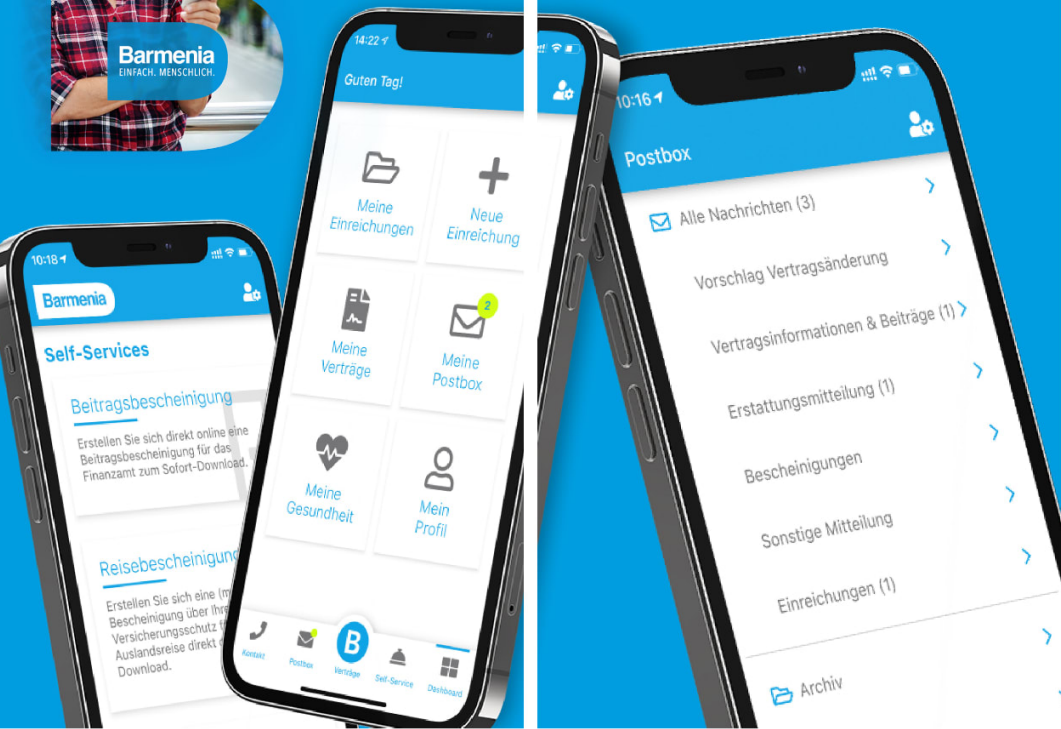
Barmenia
EINFACH. MENSCHLICH.

10:18

Barmenia

Self-Services

Beitragsbescheinigung

Erstellen Sie sich direkt online eine Beitragsbescheinigung für das Finanzamt zum Sofort-Download.

Reisebescheinigung

Erstellen Sie sich eine (m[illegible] Bescheinigung über Ihr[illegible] Versicherungsschutz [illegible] Auslandsreise direkt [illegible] Download.

14:22

Guten Tag!

Meine Einreichungen

Neue Einreichung

Meine Verträge

Meine Postbox
2

Meine Gesundheit

Mein Profil

Kontakt
Postbox
B
Verträge
Self-Service
Dashboard

10:16

Postbox

Alle Nachrichten (3)

Vorschlag Vertragsänderung

Vertragsinformationen & Beiträge (1)

Erstattungsmitteilung (1)

Bescheinigungen

Sonstige Mitteilung

Einreichungen (1)

Archiv